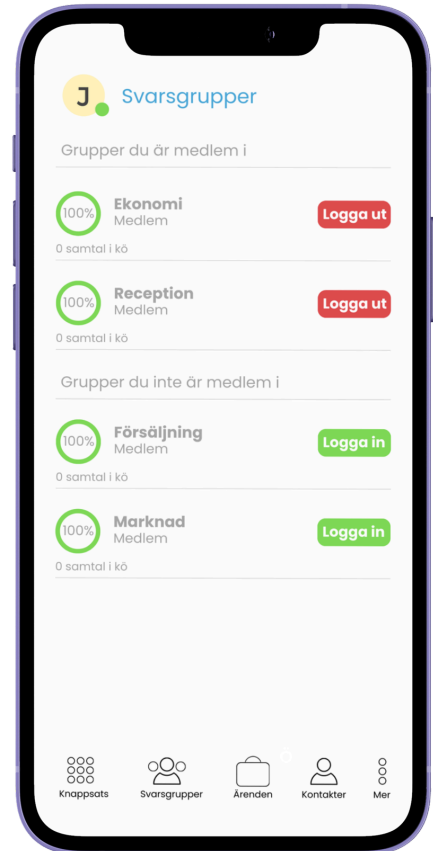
J Svarsgrupper

Grupper du är medlem i

100% Ekonomi
Medlem
Logga ut
0 samtal i kö

100% Reception
Medlem
Logga ut
0 samtal i kö

Grupper du inte är medlem i

100% Försäljning
Medlem
Logga in
0 samtal i kö

100% Marknad
Medlem
Logga in
0 samtal i kö

Knappsats Svarsgrupper Ärenden Kontakter Mer